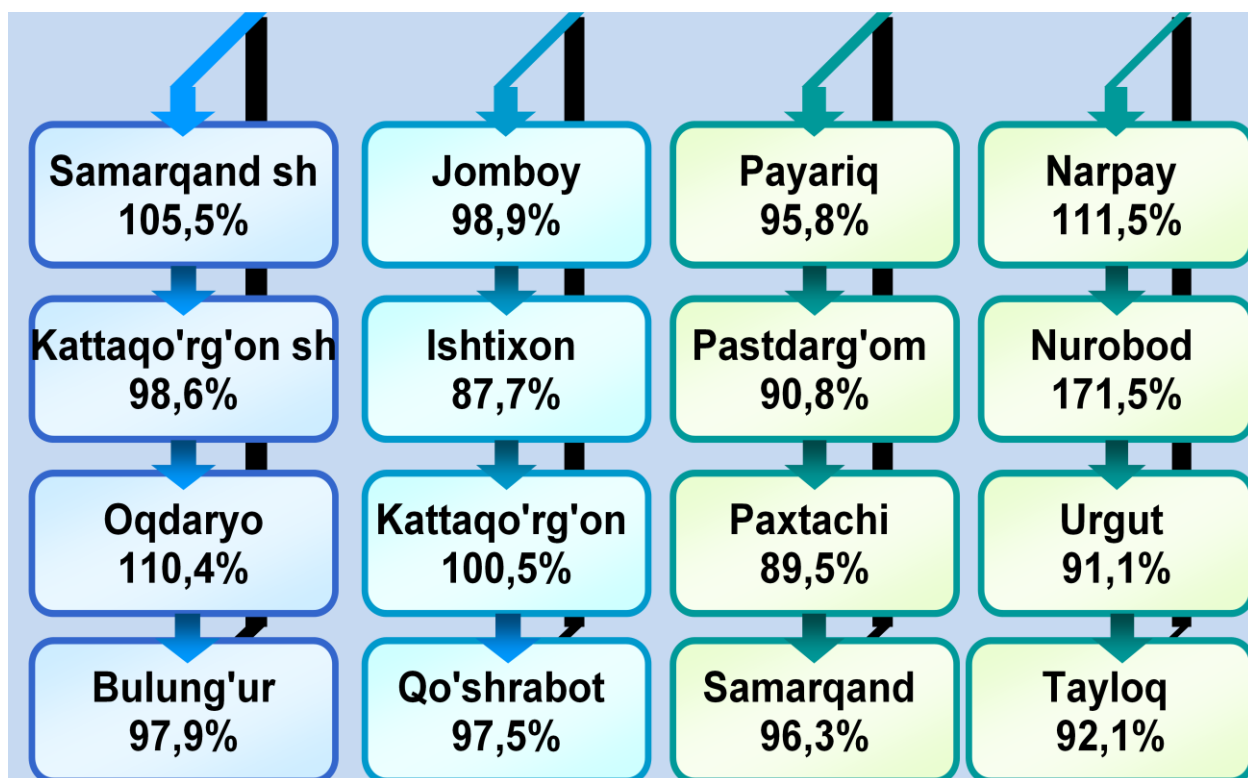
Samarqand sh
105,5%

Kattaqo'rg'on sh
98,6%

Oqdaryo
110,4%

Bulung'ur
97,9%

Jomboy
98,9%

Ishtixon
87,7%

Kattaqo'rg'on
100,5%

Qo'shrabot
97,5%

Payariq
95,8%

Pastdarg'om
90,8%

Paxtachi
89,5%

Samarqand
96,3%

Narpay
111,5%

Nurobod
171,5%

Urgut
91,1%

Tayloq
92,1%